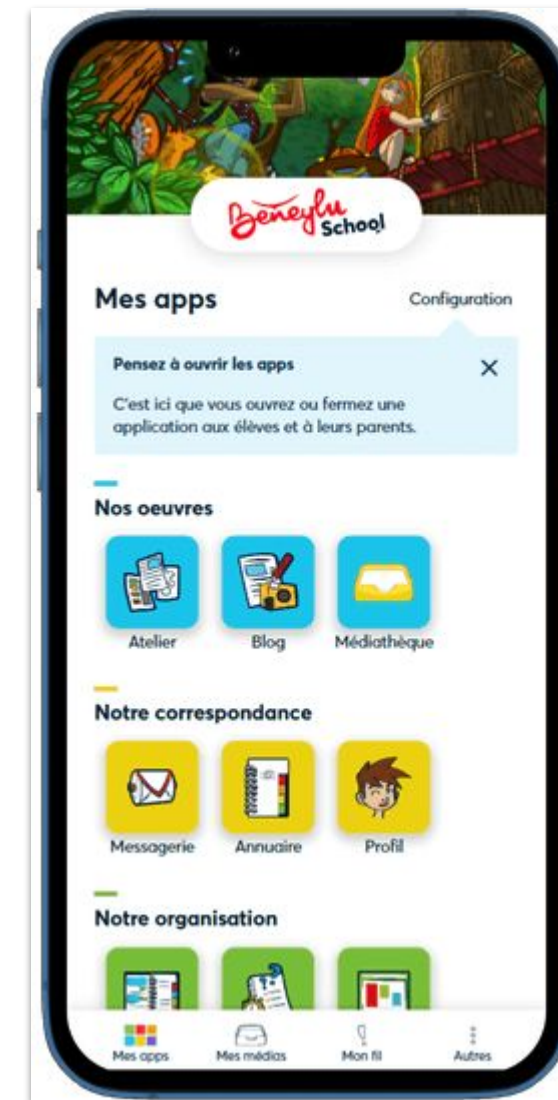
Beneylu School

Mes apps

Configuration

Pensez à ouvrir les apps

×

C'est ici que vous ouvrez ou fermez une application aux élèves et à leurs parents.

Nos oeuvres

Atelier

Blog

Médiathèque

Notre correspondance

Messagerie

Annuaire

Profil

Notre organisation

Mes apps

Mes médias

Mon fil

Autres